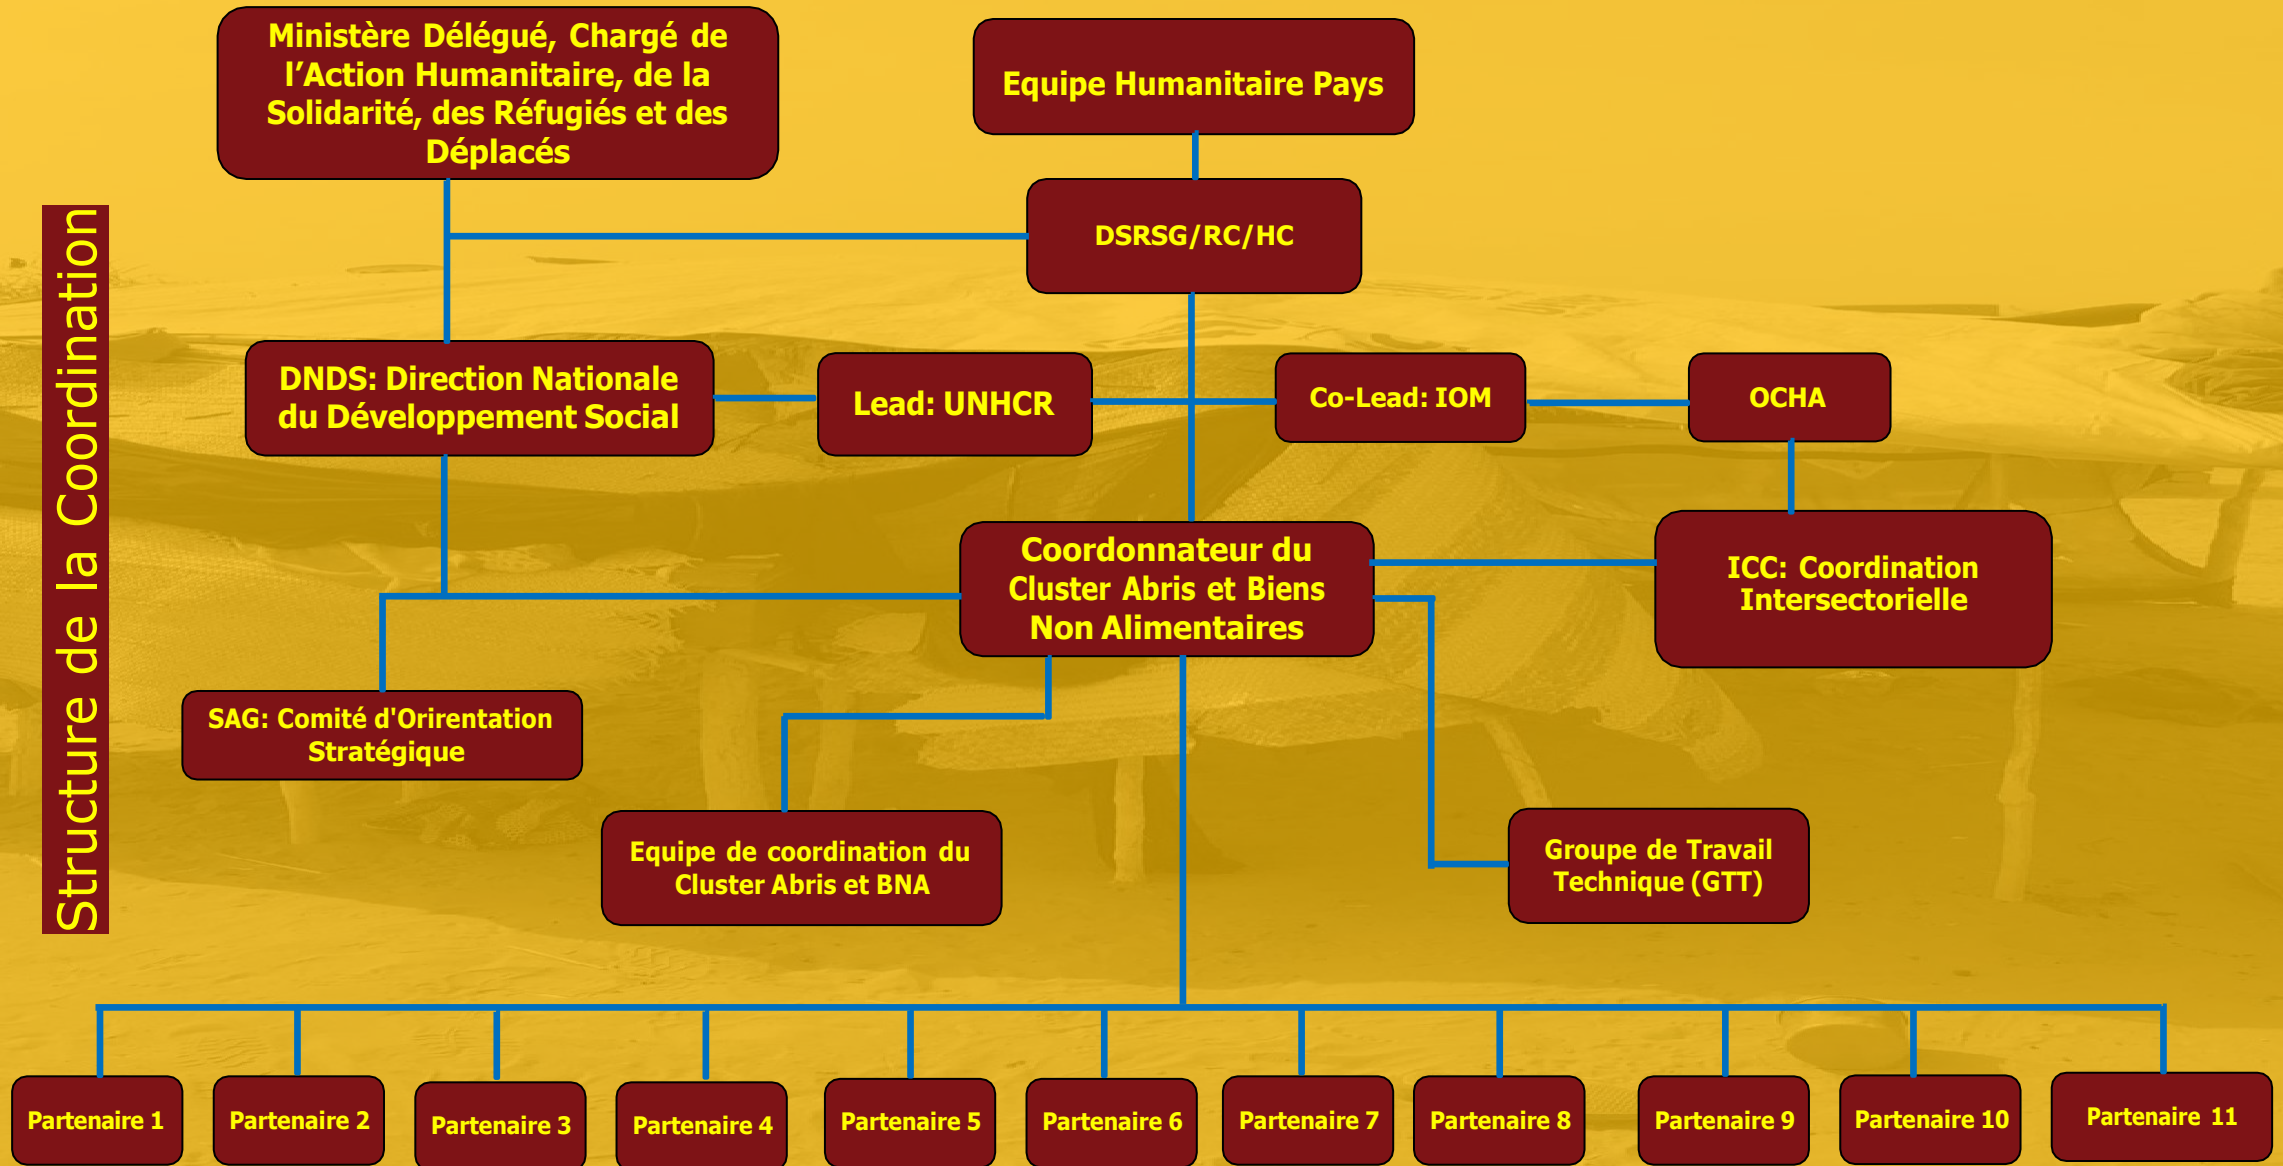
Structure de la Coordination

Ministère Délégué, Chargé de l'Action Humanitaire, de la Solidarité, des Réfugiés et des Déplacés

Equipe Humanitaire Pays

DSRSG/RC/HC

DNDS: Direction Nationale du Développement Social

Lead: UNHCR

Co-Lead: IOM

OCHA

Coordonnateur du Cluster Abris et Biens Non Alimentaires

ICC: Coordination Intersectorielle

SAG: Comité d'Orirentation Stratégique

Equipe de coordination du Cluster Abris et BNA

Groupe de Travail Technique (GTT)

Partenaire 1

Partenaire 2

Partenaire 3

Partenaire 4

Partenaire 5

Partenaire 6

Partenaire 7

Partenaire 8

Partenaire 9

Partenaire 10

Partenaire 11